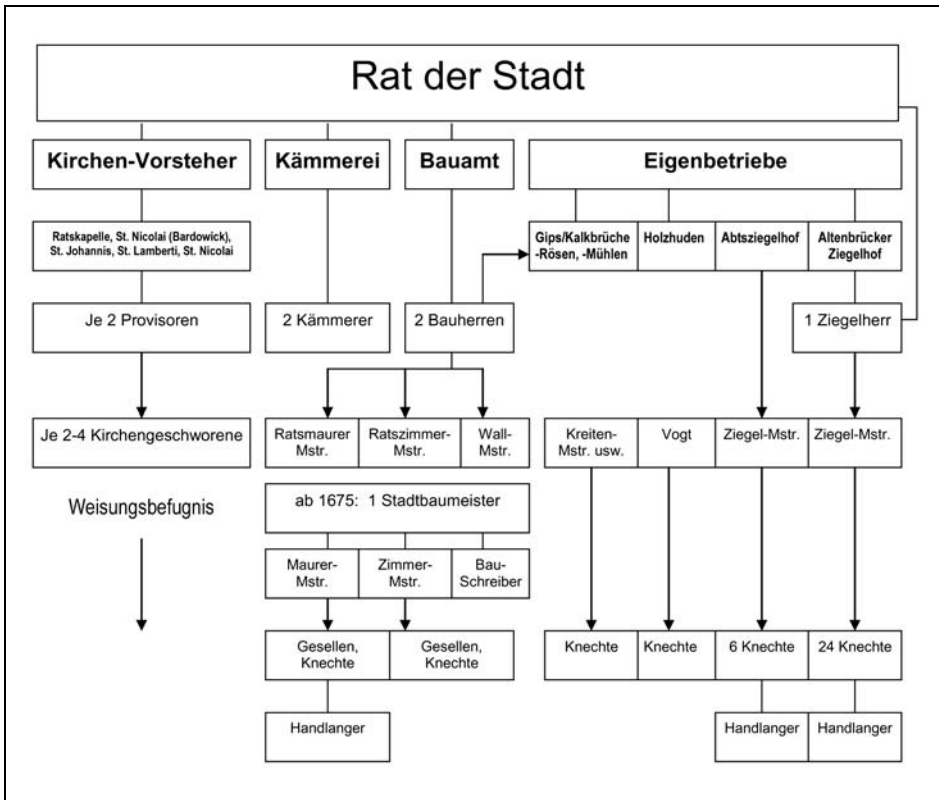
Rat der Stadt

Kirchen-Vorsteher

Kämmerei

Bauamt

Eigenbetriebe

Ratskapelle, St. Nicolai (Bardowick), St. Johannis, St. Lamberti, St. Nicolai

Gips/Kalkbrüche -Rösen, -Mühlen

Holzhuden

Abtsziegelhof

Altenbrücker Ziegelhof

Je 2 Provisoren

2 Kämmerer

2 Bauherren

1 Ziegelherr

Je 2-4 Kirchengeschworene

Ratsmaurer Mstr.

Ratszimmer-Mstr.

Wall-Mstr.

Kreiten-Mstr. usw.

Vogt

Ziegel-Mstr.

Ziegel-Mstr.

Weisungsbefugnis

ab 1675: 1 Stadtbaumeister

Maurer-Mstr.

Zimmer-Mstr.

Bau-Schreiber

Gesellen, Knechte

Gesellen, Knechte

Knechte

Knechte

6 Knechte

24 Knechte

Handlanger

Handlanger

Handlanger